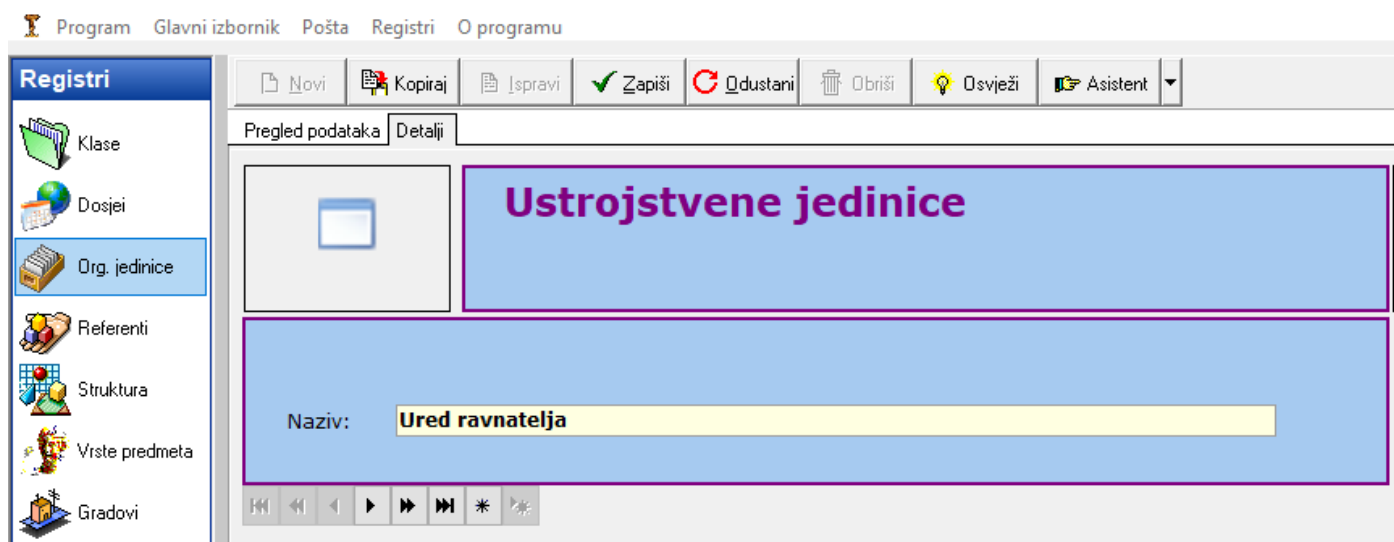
Program Glavni izbornik Pošta Registri O programu

Registri

Klase
Dosjei
Org. jedinice
Referenti
Struktura
Vrste predmeta
Gradovi

Novi Kopiraj Ispravi Zapiši Odustani Obriši Osvježi Asistent

Pregled podataka Detalji

Ustrojstvene jedinice

Naziv: Ured ravnatelja